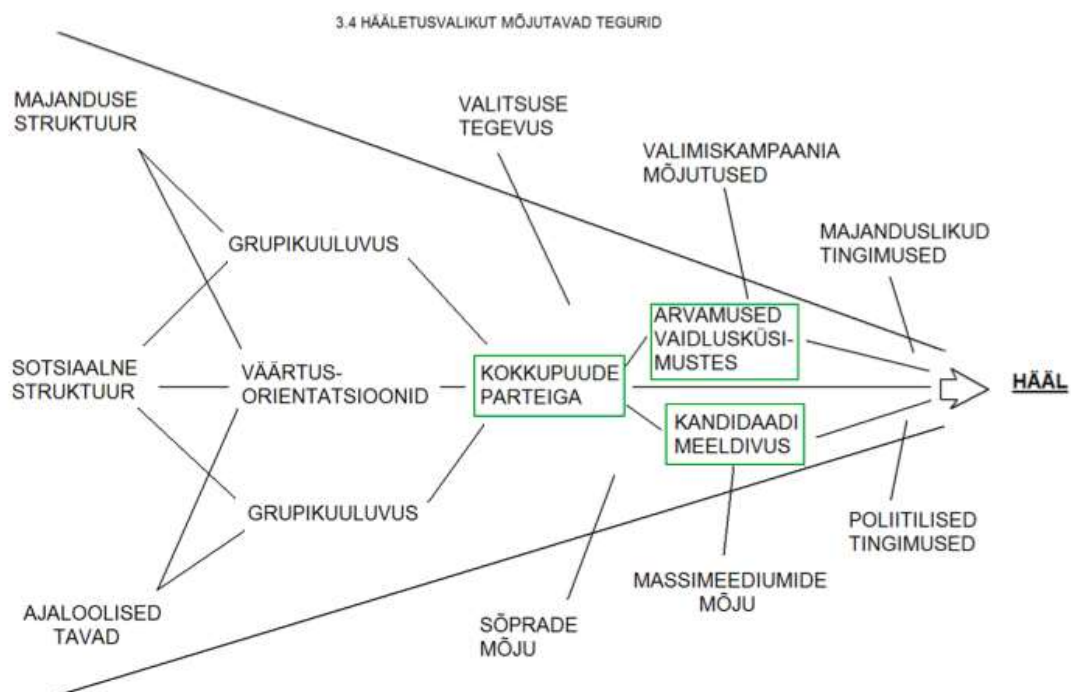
3.4 HÄÄLETUSVALIKUT MÕJUTAVAD TEGURID

MAJANDUSE STRUKTUUR

VALITSUSE TEGEVUS

VALIMISKAMPAANIA MÕJUTUSED

MAJANDUSLIKUD TINGIMUSED

GRUPIKUULUVUS

ARVAMUSED VAIDLUSKÜSIMUSTES

SOTSIAALNE STRUKTUUR

VÄÄRTUSORIENTATSIOONID

KOKKUPUUDE PARTEIGA

HÄÄL

KANDIDAADI MEELDIVUS

GRUPIKUULUVUS

POLIITILISED TINGIMUSED

MASSIMEEDIUMIDE MÕJU

AJALOOLISED TAVAD

SÕPRADE MÕJU